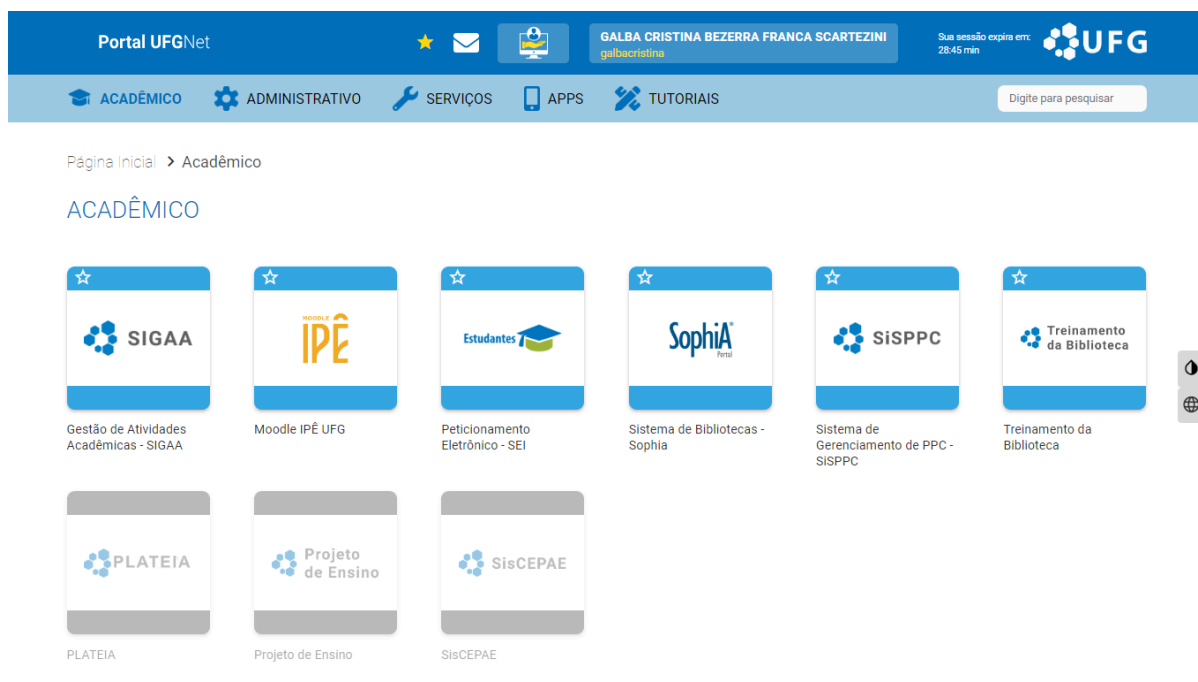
Portal UFGNet

GALBA CRISTINA BEZERRA FRANCA SCARTEZINI
galbacristina

Sua sessão expira em:
28:45 min

UFG

ACADÊMICO ADMINISTRATIVO SERVIÇOS APPS TUTORIAIS

Digite para pesquisar

Página Inicial > Acadêmico

ACADÊMICO

SIGAA
Gestão de Atividades Acadêmicas - SIGAA

MOODLE IPÊ
Moodle IPÊ UFG

Estudantes
Peticionamento Eletrônico - SEI

SophiA Portal
Sistema de Bibliotecas - Sophia

SiSPPC
Sistema de Gerenciamento de PPC - SiSPPC

Treinamento da Biblioteca
Treinamento da Biblioteca

PLATEIA
PLATEIA

Projeto de Ensino
Projeto de Ensino

SisCEPAE
SisCEPAE